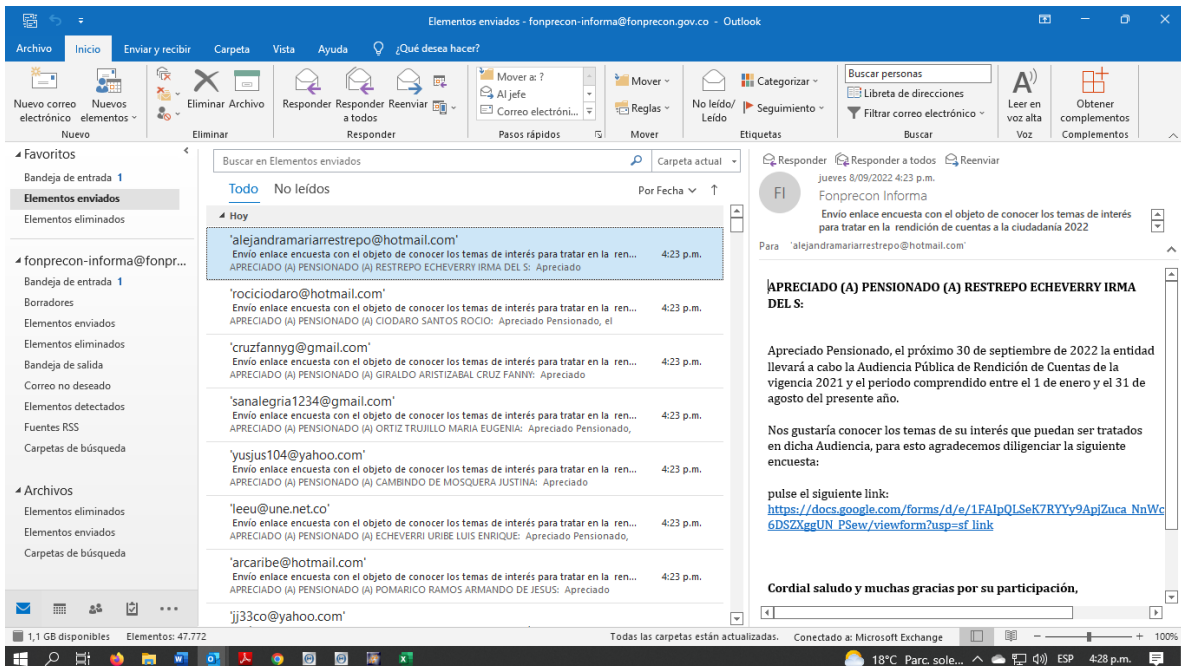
Elementos enviados - fonprecon-informa@fonprecon.gov.co - Outlook

Archivo Inicio Enviar y recibir Carpeta Vista Ayuda ¿Qué desea hacer?

Nuevo correo electrónico Nuevos elementos Nuevo
Eliminar Archivo Eliminar
Responder Responder a todos Reenviar Responder
Mover a: ? Al jefe Correo electróni... Pasos rápidos
Mover Reglas Mover
No leído/ Leído Categorizar Seguimiento Etiquetas
Buscar personas Libreta de direcciones Filtrar correo electrónico Buscar
Leer en voz alta Voz
Obtener complementos Complementos

Favoritos
Bandeja de entrada 1
Elementos enviados
Elementos eliminados

fonprecon-informa@fonpr...
Bandeja de entrada 1
Borradores
Elementos enviados
Elementos eliminados
Bandeja de salida
Correo no deseado
Elementos detectados
Fuentes RSS
Carpetas de búsqueda

Archivos
Elementos eliminados
Elementos enviados
Carpetas de búsqueda

Buscar en Elementos enviados Carpeta actual
Todo No leídos Por Fecha
Hoy

'alejandramariarrestrepo@hotmail.com'
Envio enlace encuesta con el objeto de conocer los temas de interés para tratar en la ren... 4:23 p.m.
APRECIADO (A) PENSIONADO (A) RESTREPO ECHEVERRY IRMA DEL S: Apreciado

'rociciodaro@hotmail.com'
Envio enlace encuesta con el objeto de conocer los temas de interés para tratar en la ren... 4:23 p.m.
APRECIADO (A) PENSIONADO (A) CIODARO SANTOS ROCIO: Apreciado Pensionado, el

'cruzfannyg@gmail.com'
Envio enlace encuesta con el objeto de conocer los temas de interés para tratar en la ren... 4:23 p.m.
APRECIADO (A) PENSIONADO (A) GIRALDO ARISTIZABAL CRUZ FANNY: Apreciado

'sanalegria1234@gmail.com'
Envio enlace encuesta con el objeto de conocer los temas de interés para tratar en la ren... 4:23 p.m.
APRECIADO (A) PENSIONADO (A) ORTIZ TRUJILLO MARIA EUGENIA: Apreciado Pensionado,

'yusjus104@yahoo.com'
Envio enlace encuesta con el objeto de conocer los temas de interés para tratar en la ren... 4:23 p.m.
APRECIADO (A) PENSIONADO (A) CAMBINDO DE MOSQUERA JUSTINA: Apreciado

'leeu@une.net.co'
Envio enlace encuesta con el objeto de conocer los temas de interés para tratar en la ren... 4:23 p.m.
APRECIADO (A) PENSIONADO (A) ECHEVERRI URIBE LUIS ENRIQUE: Apreciado Pensionado,

'arcaribe@hotmail.com'
Envio enlace encuesta con el objeto de conocer los temas de interés para tratar en la ren... 4:23 p.m.
APRECIADO (A) PENSIONADO (A) POMARICO RAMOS ARMANDO DE JESUS: Apreciado

'jj33co@yahoo.com'

Responder Responder a todos Reenviar
jueves 8/09/2022 4:23 p.m.
FI Fonprecon Informa
Envio enlace encuesta con el objeto de conocer los temas de interés para tratar en la rendición de cuentas a la ciudadanía 2022
Para 'alejandramariarrestrepo@hotmail.com'

APRECIADO (A) PENSIONADO (A) RESTREPO ECHEVERRY IRMA DEL S:

Apreciado Pensionado, el próximo 30 de septiembre de 2022 la entidad llevará a cabo la Audiencia Pública de Rendición de Cuentas de la vigencia 2021 y el periodo comprendido entre el 1 de enero y el 31 de agosto del presente año.

Nos gustaría conocer los temas de su interés que puedan ser tratados en dicha Audiencia, para esto agradecemos diligenciar la siguiente encuesta:

pulse el siguiente link:
https://docs.google.com/forms/d/e/1FAIpQLSeK7RYYy9ApjZuca_NnWc6DSZXggUN_PSew/viewform?usp=sf_link

Cordial saludo y muchas gracias por su participación,

1,1 GB disponibles Elementos: 47.772 Todas las carpetas están actualizadas. Conectado a: Microsoft Exchange 100%
18°C Parc. sole... ESP 4:28 p.m.